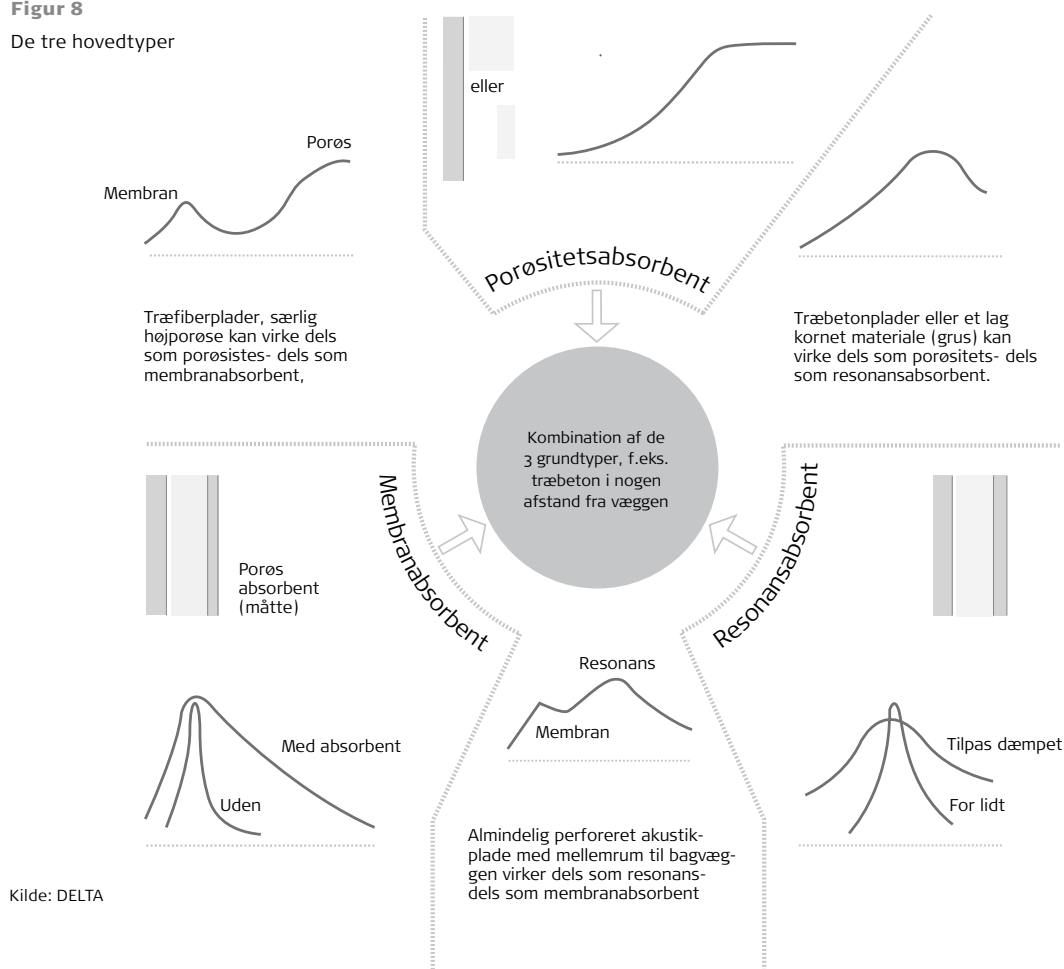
Figur 8

De tre hovedtyper

eller

Porøs

Membran

Porøsitetsabsorbent

Træfiberplader, særlig højporøse kan virke dels som porøsistes- dels som membranabsorbent,

Træbetonplader eller et lag kornet materiale (grus) kan virke dels som porøsitets- dels som resonansabsorbent.

Kombination af de 3 grundtyper, f.eks. træbeton i nogen afstand fra væggen

Membranabsorbent

Resonansabsorbent

Porøs absorbent (måtte)

Resonans

Membran

Med absorbent

Uden

Tilpas dæmpet

For lidt

Almindelig perforeret akustikplade med mellemrum til bagvæggen virker dels som resonans- dels som membranabsorbent

Kilde: DELTA